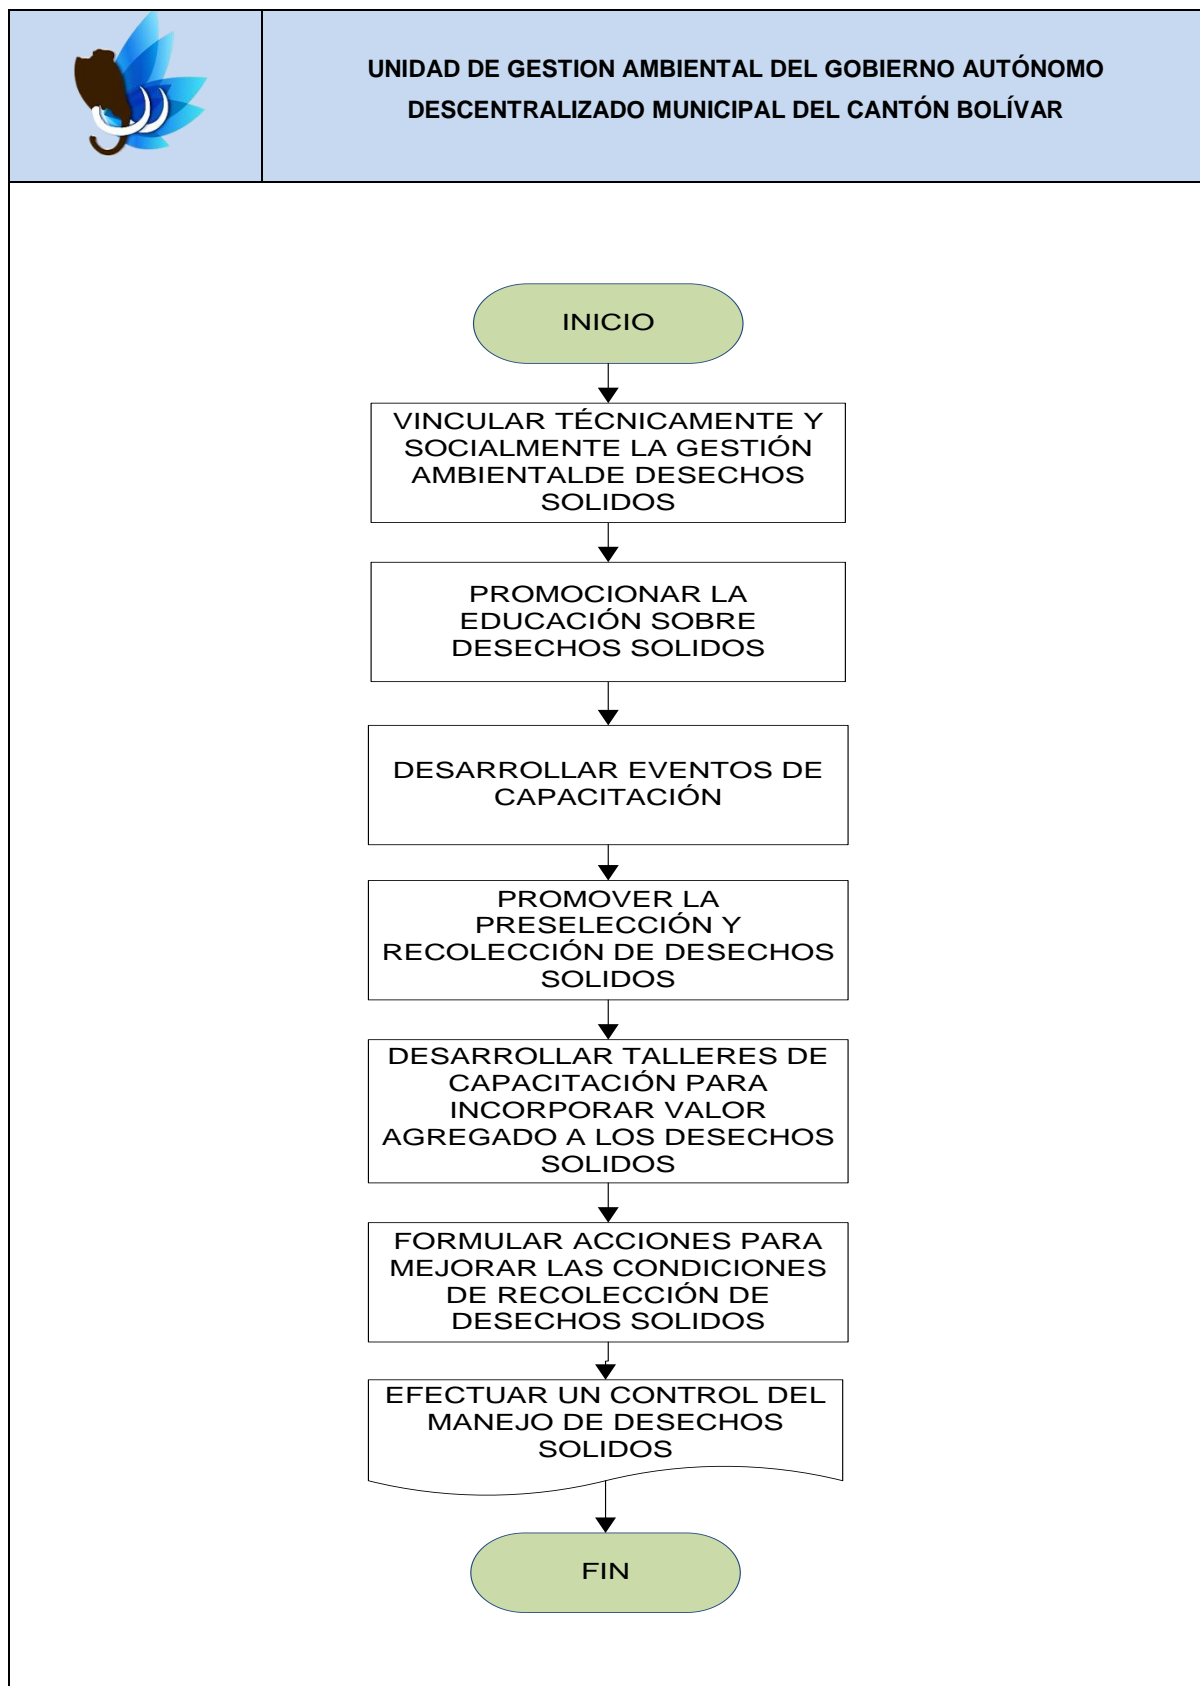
UNIDAD DE GESTION AMBIENTAL DEL GOBIERNO AUTÓNOMO DESCENTRALIZADO MUNICIPAL DEL CANTÓN BOLÍVAR

INICIO

VINCULAR TÉCNICAMENTE Y SOCIALMENTE LA GESTIÓN AMBIENTALDE DESECHOS SOLIDOS

PROMOCIONAR LA EDUCACIÓN SOBRE DESECHOS SOLIDOS

DESARROLLAR EVENTOS DE CAPACITACIÓN

PROMOVER LA PRESELECCIÓN Y RECOLECCIÓN DE DESECHOS SOLIDOS

DESARROLLAR TALLERES DE CAPACITACIÓN PARA INCORPORAR VALOR AGREGADO A LOS DESECHOS SOLIDOS

FORMULAR ACCIONES PARA MEJORAR LAS CONDICIONES DE RECOLECCIÓN DE DESECHOS SOLIDOS

EFECTUAR UN CONTROL DEL MANEJO DE DESECHOS SOLIDOS

FIN